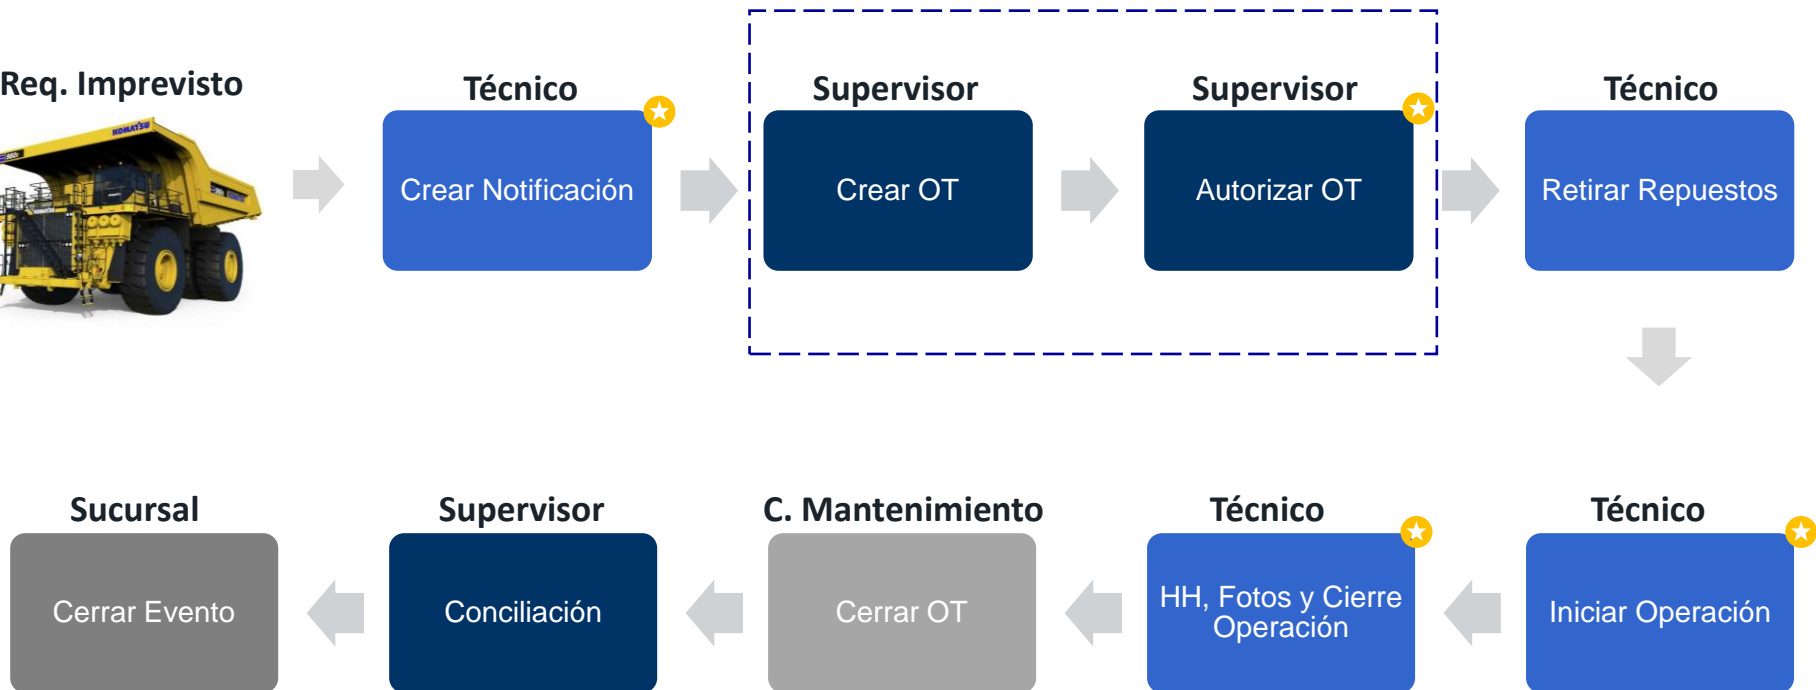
Req. Imprevisto

Técnico
Crear Notificación

Supervisor
Crear OT

Supervisor
Autorizar OT

Técnico
Retirar Repuestos

Técnico
Iniciar Operación

Técnico
HH, Fotos y Cierre Operación

C. Mantenimiento
Cerrar OT

Supervisor
Conciliación

Sucursal
Cerrar Evento